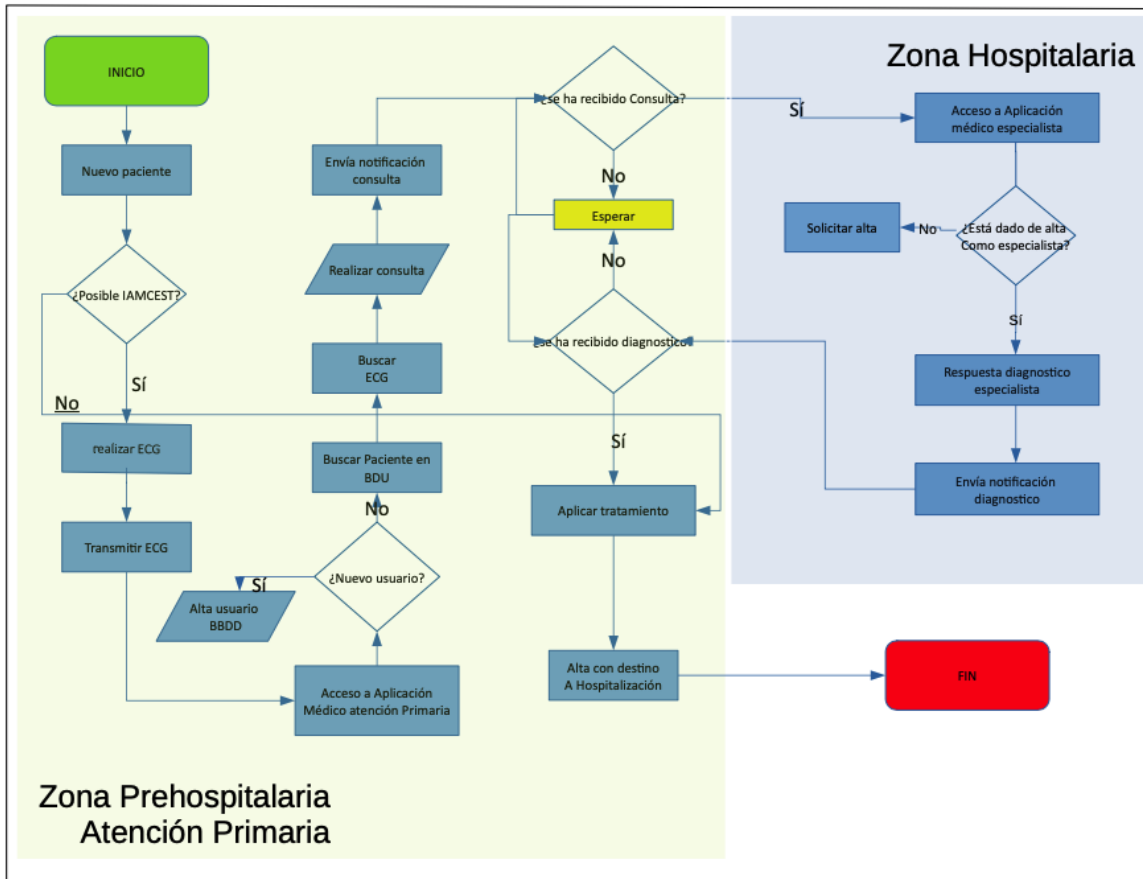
Zona Hospitalaria

INICIO

Nuevo paciente

¿Posible IAMCEST?

Sí

No

realizar ECG

Transmitir ECG

Envía notificación consulta

Realizar consulta

Buscar ECG

Buscar Paciente en BDU

No

¿Nuevo usuario?

Sí

Alta usuario BBDD

Acceso a Aplicación Médico atención Primaria

¿se ha recibido Consulta?

No

Esperar

No

¿se ha recibido diagnostico?

Sí

Aplicar tratamiento

Alta con destino A Hospitalización

Sí

Acceso a Aplicación médico especialista

Solicitar alta

No

¿Está dado de alta Como especialista?

Sí

Respuesta diagnostico especialista

Envía notificación diagnostico

FIN

Zona Prehospitalaria
Atención Primaria